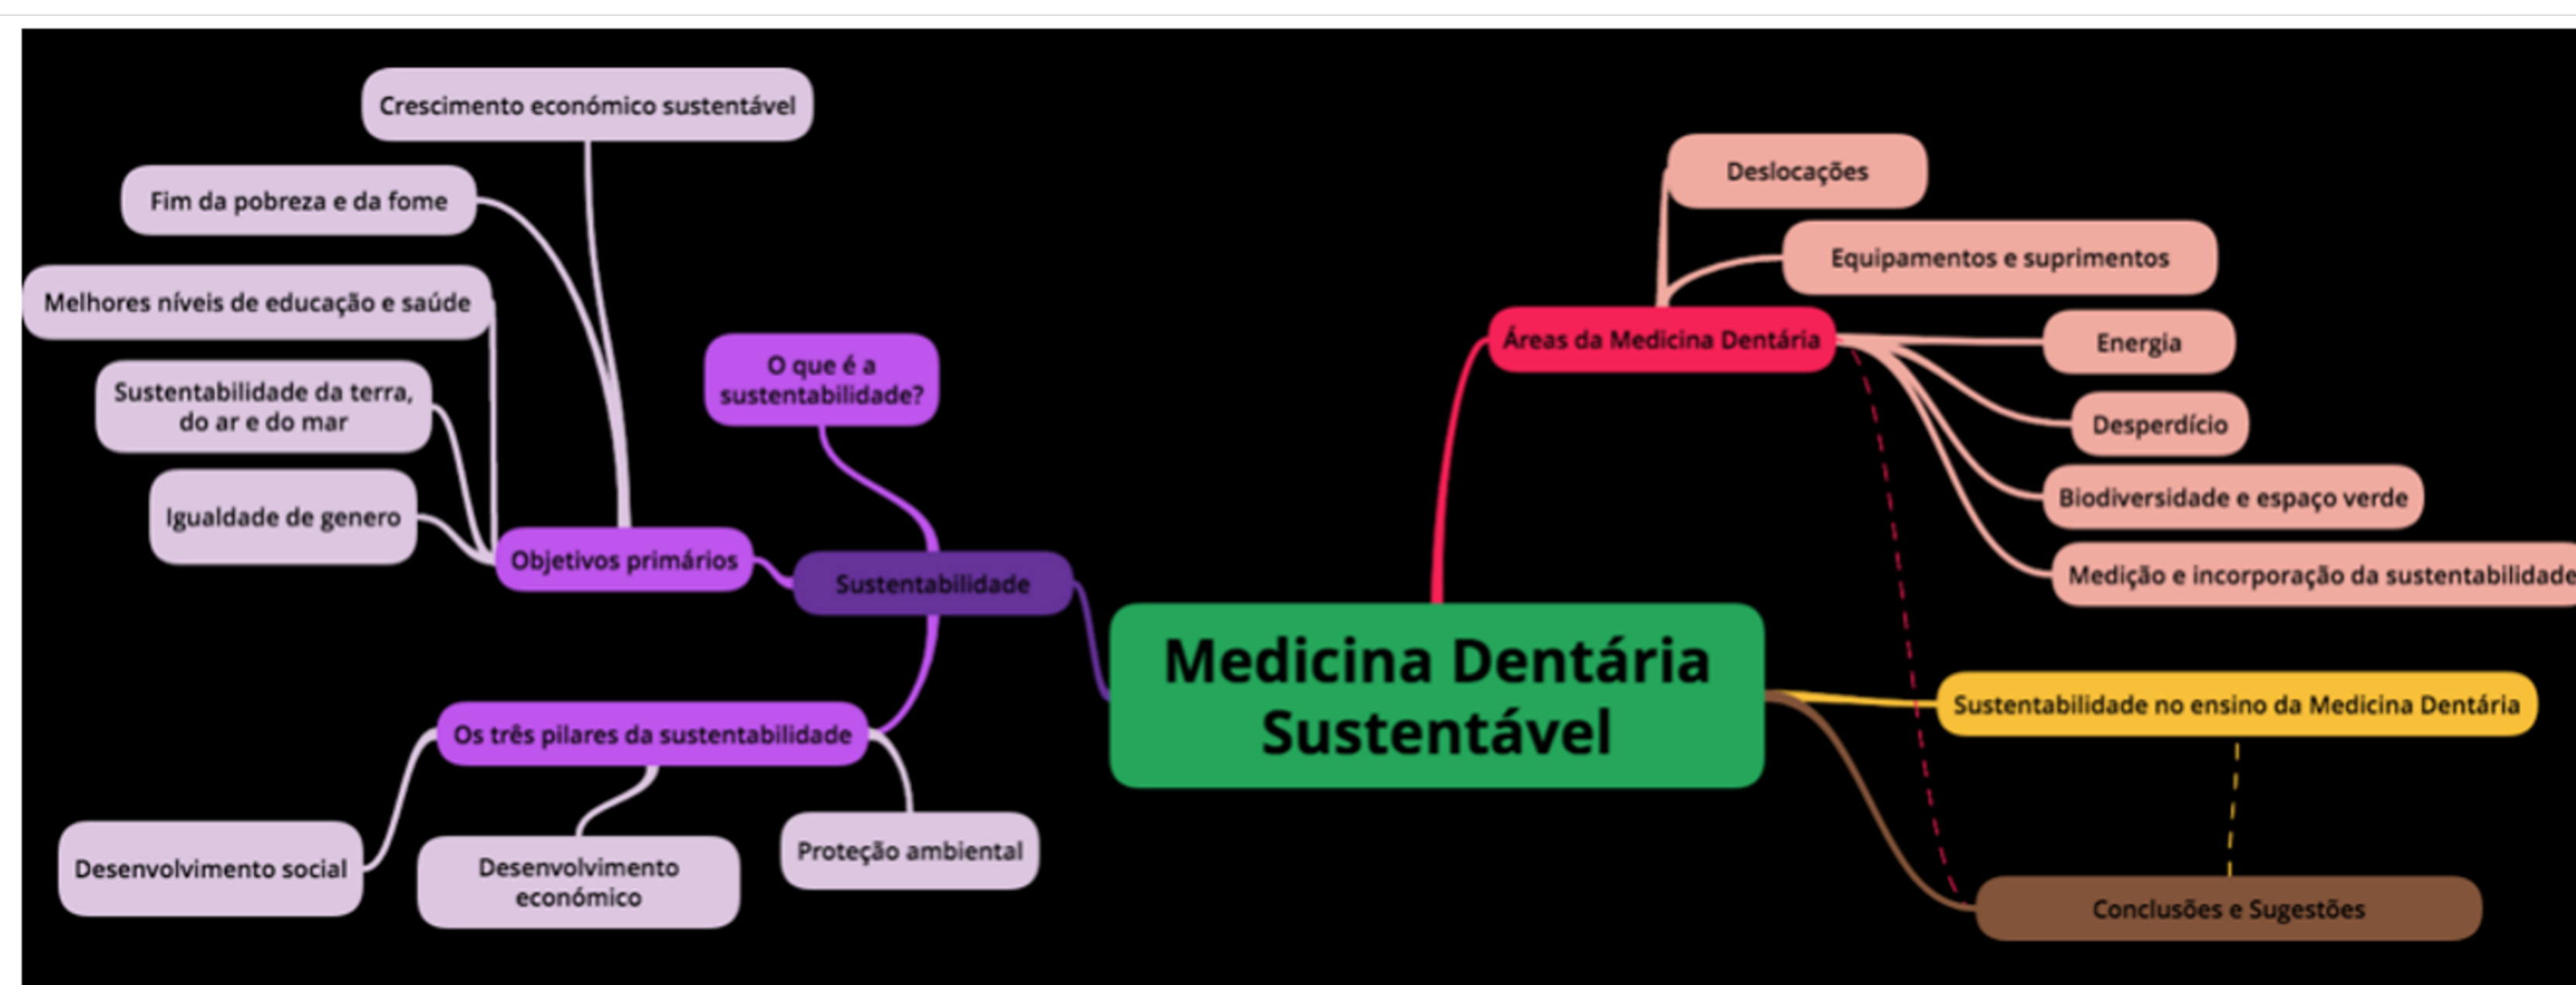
Medicina Dentária Sustentável

Sustentabilidade

O que é a sustentabilidade?

Objetivos primários

Crescimento económico sustentável

Fim da pobreza e da fome

Melhores níveis de educação e saúde

Sustentabilidade da terra, do ar e do mar

Igualdade de genero

Os três pilares da sustentabilidade

Desenvolvimento social

Desenvolvimento económico

Proteção ambiental

Áreas da Medicina Dentária

Deslocações

Equipamentos e suprimentos

Energia

Desperdício

Biodiversidade e espaço verde

Medição e incorporação da sustentabilidade

Sustentabilidade no ensino da Medicina Dentária

Conclusões e Sugestões